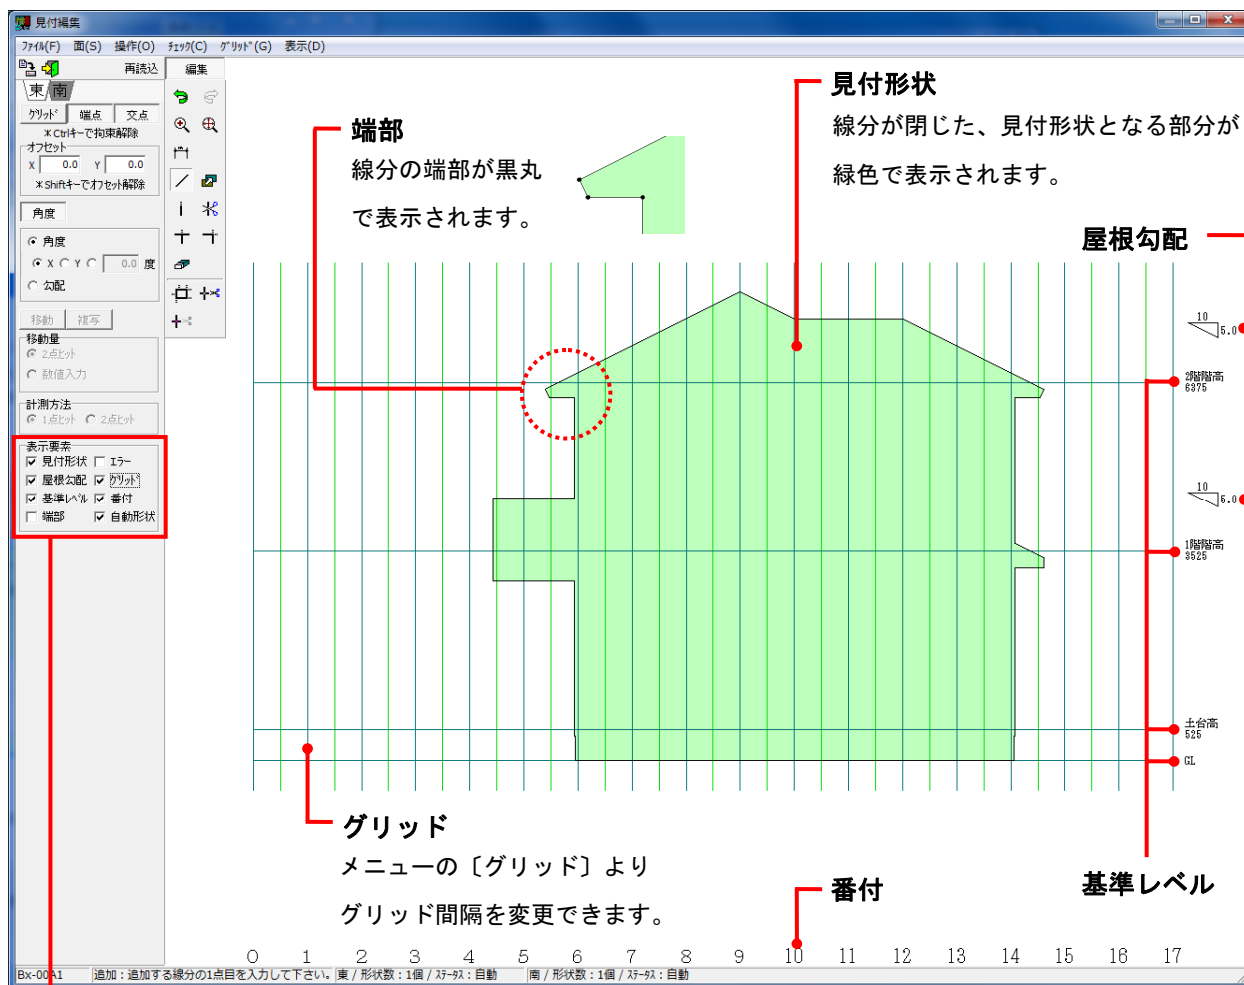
見付編集

ﾌｧｲﾙ(F) 面(S) 操作(O) ﾁｪｯｸ(C) ｸﾞﾘｯﾄﾞ(G) 表示(D)

再読込
編集

東 南

ｸﾞﾘｯﾄﾞ 端点 交点
＊Ctrlｷｰで拘束解除
オフセット
X 0.0 Y 0.0
＊Shiftｷｰでｵﾌｾｯﾄ解除

角度
角度
X Y 0.0 度
勾配

移動 複写
移動量
2点ﾋｯﾄ
数値入力

計測方法
1点ﾋｯﾄ 2点ﾋｯﾄ

表示要素
見付形状 ｴﾗｰ
屋根勾配 ｸﾞﾘｯﾄﾞ
基準ﾚﾍﾞﾙ 番付
端部 自動形状

端部
線分の端部が黒丸
で表示されます。

見付形状
線分が閉じた、見付形状となる部分が
緑色で表示されます。

屋根勾配

10
5.0

2階階高
6375

10
6.0

1階階高
3525

土台高
525

GL

グリッド
メニューの〔グリッド〕より
グリッド間隔を変更できます。

番付

基準レベル

0 1 2 3 4 5 6 7 8 9 10 11 12 13 14 15 16 17

Bx-00A1 追加：追加する線分の1点目を入力して下さい。 東 / 形状数：1個 / ｽﾃｰﾀｽ：自動 南 / 形状数：1個 / ｽﾃｰﾀｽ：自動